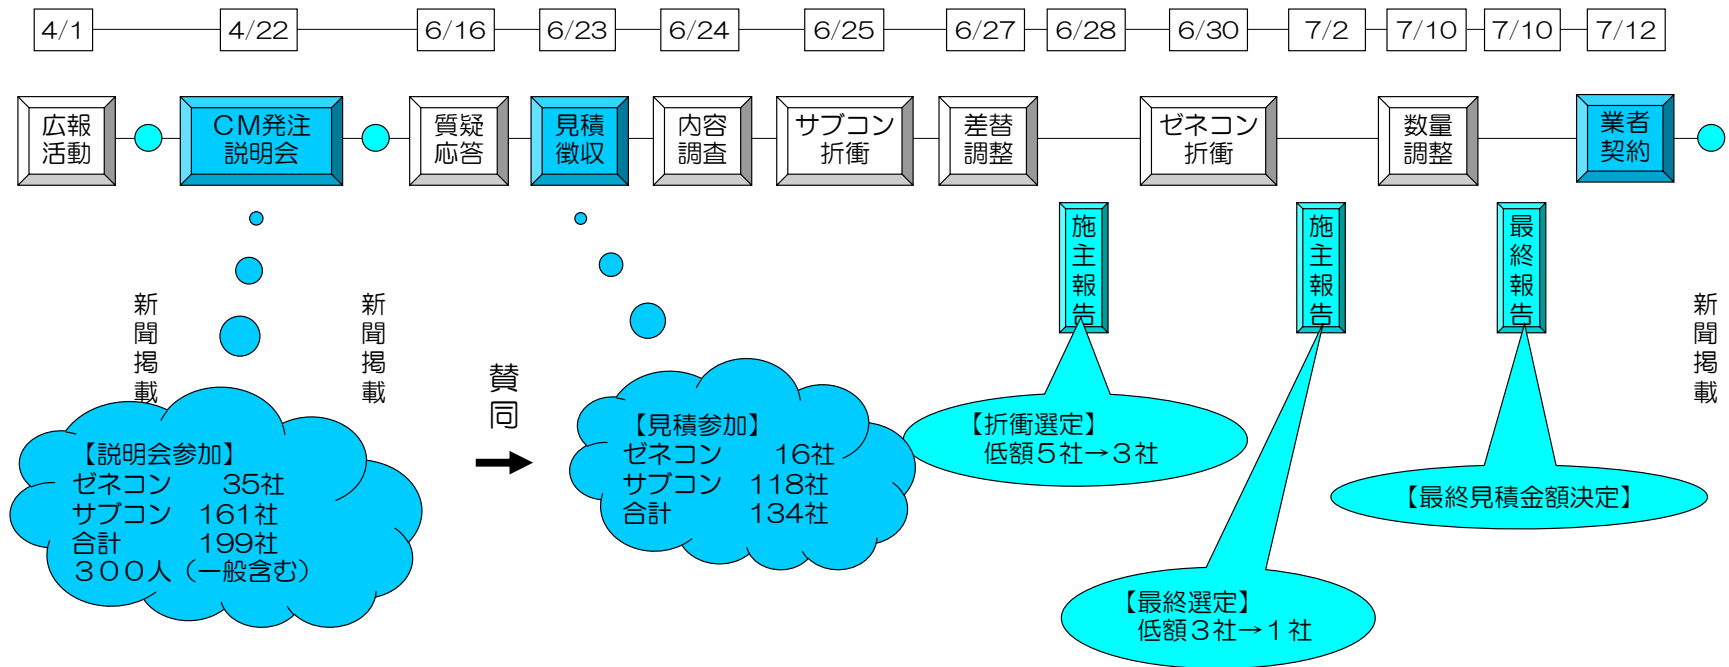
4/1 4/22 6/16 6/23 6/24 6/25 6/27 6/28 6/30 7/2 7/10 7/10 7/12

広報活動

CM発注説明会

質疑応答

見積徴収

内容調査

サブコン折衝

差替調整

ゼネコン折衝

数量調整

業者契約

施主報告

施主報告

最終報告

新聞掲載

新聞掲載

新聞掲載

賛同

【説明会参加】
ゼネコン 35社
サブコン 161社
合計 199社
３００人（一般含む）

【見積参加】
ゼネコン 16社
サブコン 118社
合計 134社

【折衝選定】
低額５社→３社

【最終選定】
低額３社→１社

【最終見積金額決定】